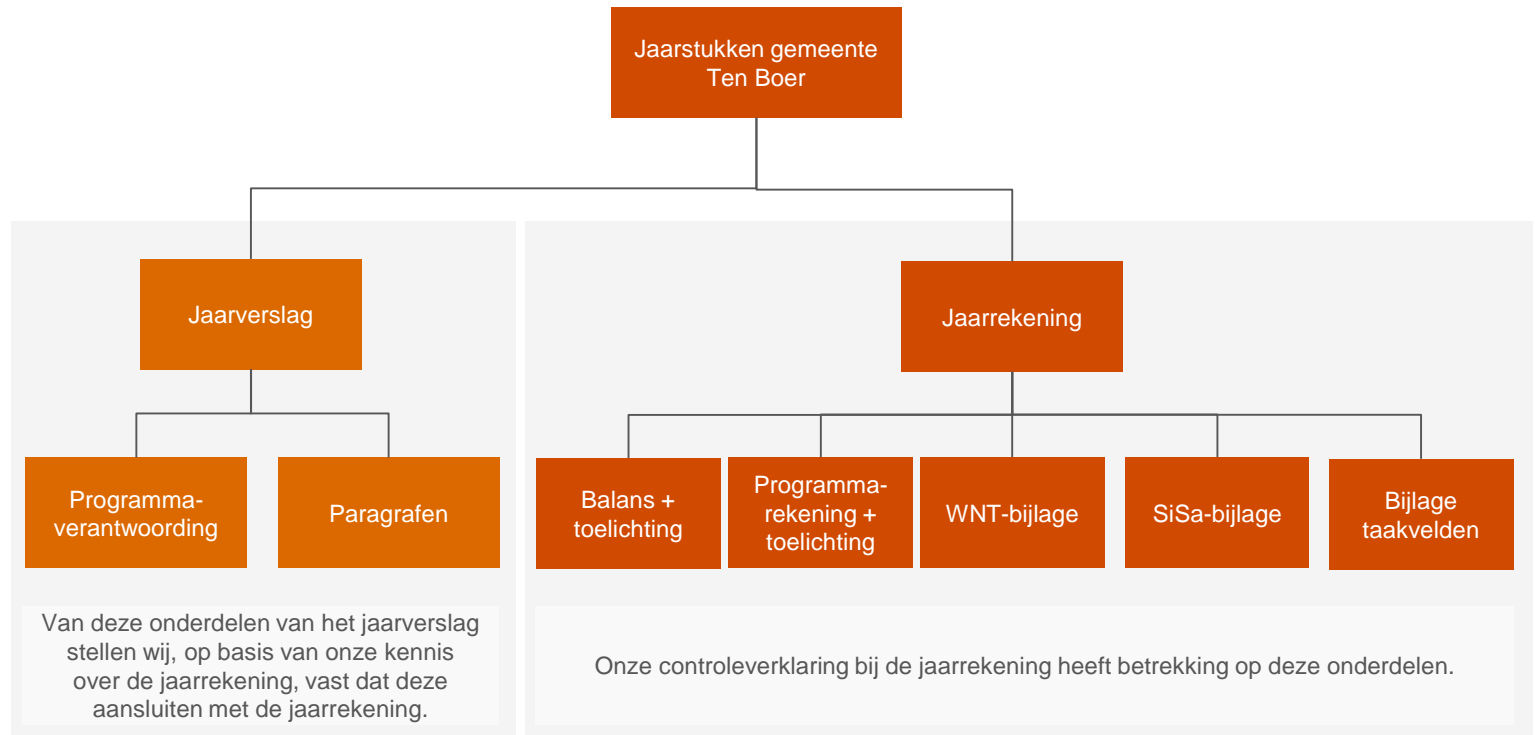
Jaarstukken gemeente Ten Boer

Jaarverslag

Programma-verantwoording

Paragrafen

Van deze onderdelen van het jaarverslag stellen wij, op basis van onze kennis over de jaarrekening, vast dat deze aansluiten met de jaarrekening.

Jaarrekening

Balans + toelichting

Programma-rekening + toelichting

WNT-bijlage

SiSa-bijlage

Bijlage taakvelden

Onze controleverklaring bij de jaarrekening heeft betrekking op deze onderdelen.